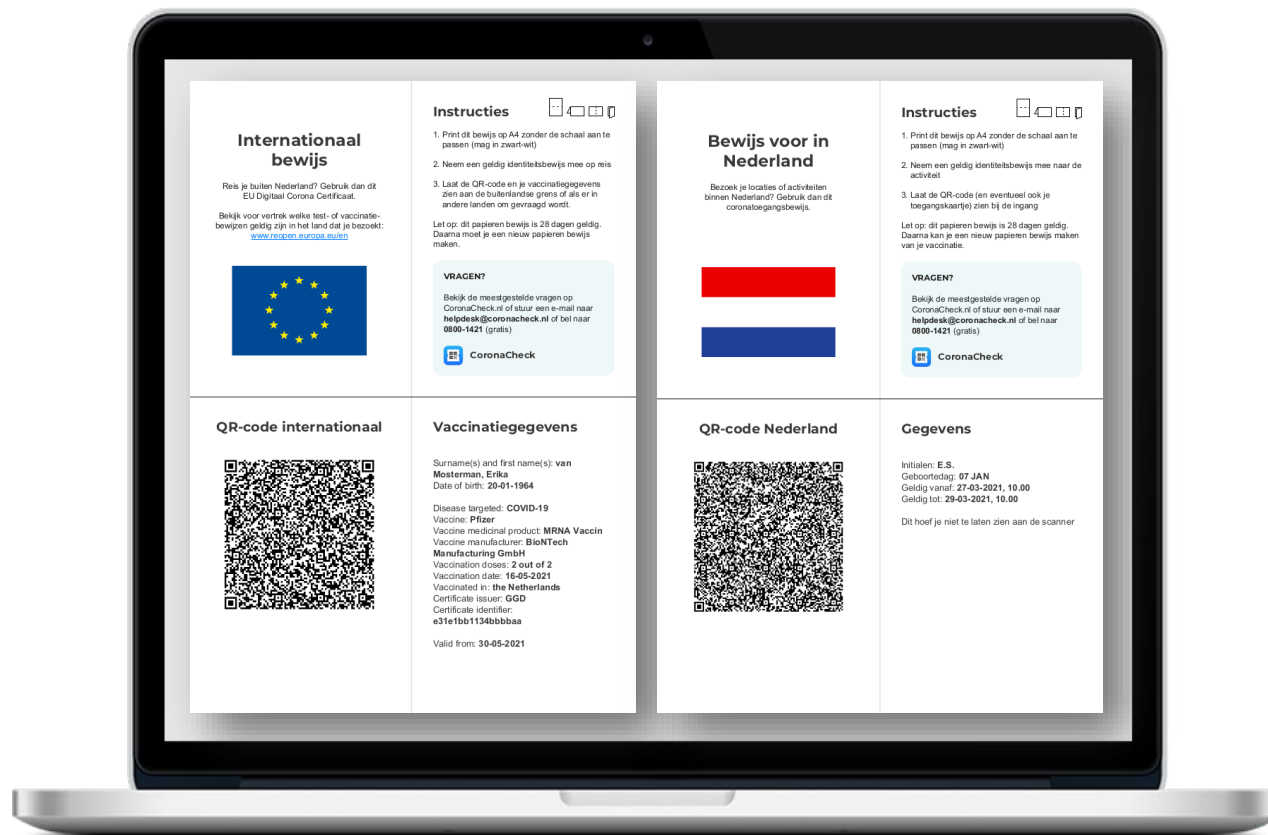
Internationaal bewijs

Reis je buiten Nederland? Gebruik dan dit EU Digitaal Corona Certificaat.

Bekijk voor vertrek welke test- of vaccinatiebewijzen geldig zijn in het land dat je bezoekt: www.reopen.europa.eu/en

Instructies

1. Print dit bewijs op A4 zonder de schaal aan te passen (mag in zwart-wit)

2. Neem een geldig identiteitsbewijs mee op reis

3. Laat de QR-code en je vaccinatiegegevens zien aan de buitenlandse grens of als er in andere landen om gevraagd wordt.

Let op: dit papieren bewijs is 28 dagen geldig. Daarna moet je een nieuw papieren bewijs maken.

VRAGEN?

Bekijk de meestgestelde vragen op CoronaCheck.nl of stuur een e-mail naar helpdesk@coronacheck.nl of bel naar 0800-1421 (gratis)

CoronaCheck

QR-code internationaal

Vaccinatiegegevens

Surname(s) and first name(s): van Mosterman, Erika
Date of birth: 20-01-1964

Disease targeted: COVID-19
Vaccine: Pfizer
Vaccine medicinal product: MRNA Vaccin
Vaccine manufacturer: BioNTech Manufacturing GmbH
Vaccination doses: 2 out of 2
Vaccination date: 16-05-2021
Vaccinated in: the Netherlands
Certificate issuer: GGD
Certificate identifier: e31e1bb1134bbbbaa

Valid from: 30-05-2021

Bewijs voor in Nederland

Bezoek je locaties of activiteiten binnen Nederland? Gebruik dan dit coronatoegangsbewijs.

Instructies

1. Print dit bewijs op A4 zonder de schaal aan te passen (mag in zwart-wit)

2. Neem een geldig identiteitsbewijs mee naar de activiteit

3. Laat de QR-code (en eventueel ook je toegangskaartje) zien bij de ingang

Let op: dit papieren bewijs is 28 dagen geldig. Daarna kan je een nieuw papieren bewijs maken van je vaccinatie.

VRAGEN?

Bekijk de meestgestelde vragen op CoronaCheck.nl of stuur een e-mail naar helpdesk@coronacheck.nl of bel naar 0800-1421 (gratis)

CoronaCheck

QR-code Nederland

Gegevens

Initialen: E.S.
Geboortedag: 07 JAN
Geldig vanaf: 27-03-2021, 10.00
Geldig tot: 29-03-2021, 10.00

Dit hoef je niet te laten zien aan de scanner